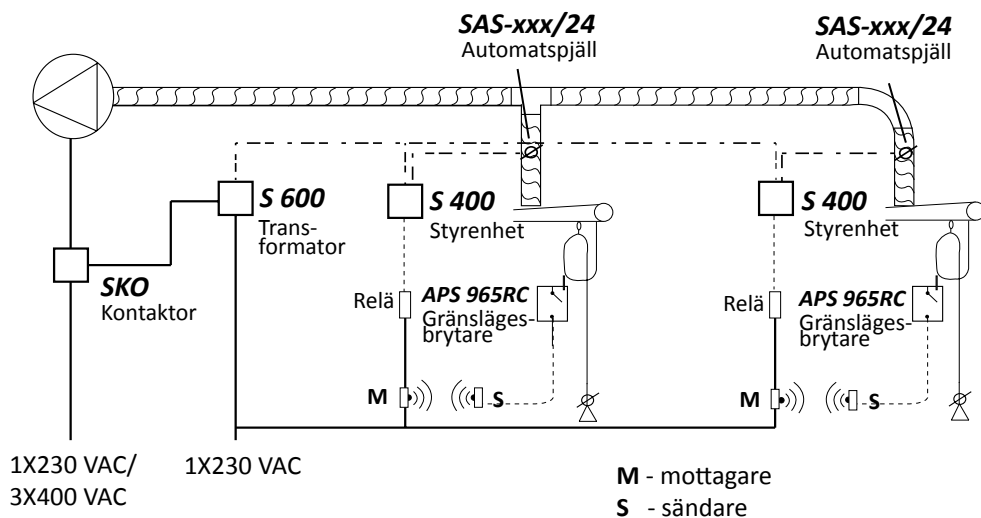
SAS-xxx/24
Automatspjäll

SAS-xxx/24
Automatspjäll

S 600
Transformator

S 400
Styrenhet

S 400
Styrenhet

SKO
Kontaktor

Relä

APS 965RC
Gränslägesbrytare

Relä

APS 965RC
Gränslägesbrytare

M

S

M

S

1X230 VAC/
3X400 VAC

1X230 VAC

M - mottagare
S - sändare